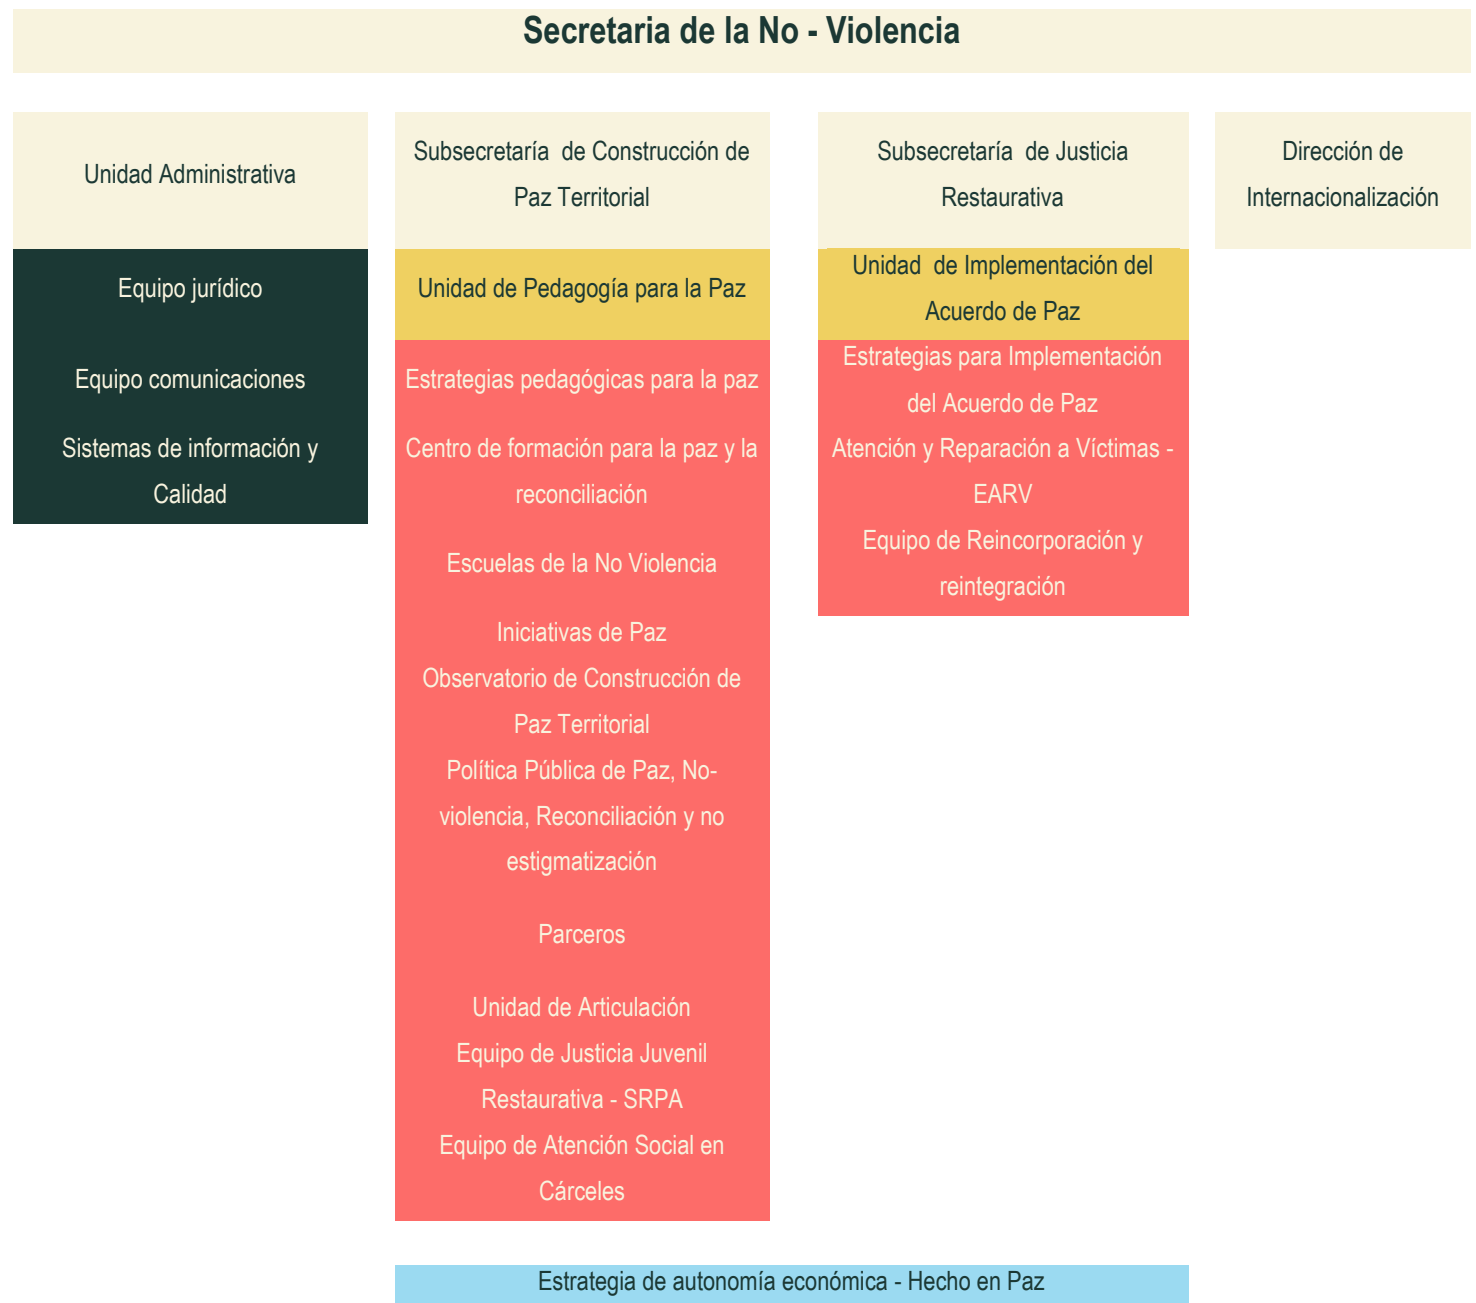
Secretaria de la No - Violencia

Unidad Administrativa

Equipo jurídico

Equipo comunicaciones

Sistemas de información y Calidad

Subsecretaría de Construcción de Paz Territorial

Unidad de Pedagogía para la Paz

Estrategias pedagógicas para la paz

Centro de formación para la paz y la reconciliación

Escuelas de la No Violencia

Iniciativas de Paz

Observatorio de Construcción de Paz Territorial

Política Pública de Paz, No-violencia, Reconciliación y no estigmatización

Parceros

Unidad de Articulación

Equipo de Justicia Juvenil Restaurativa - SRPA

Equipo de Atención Social en Cárceles

Subsecretaría de Justicia Restaurativa

Unidad de Implementación del Acuerdo de Paz

Estrategias para Implementación del Acuerdo de Paz

Atención y Reparación a Víctimas - EARV

Equipo de Reincorporación y reintegración

Dirección de Internacionalización

Estrategia de autonomía económica - Hecho en Paz